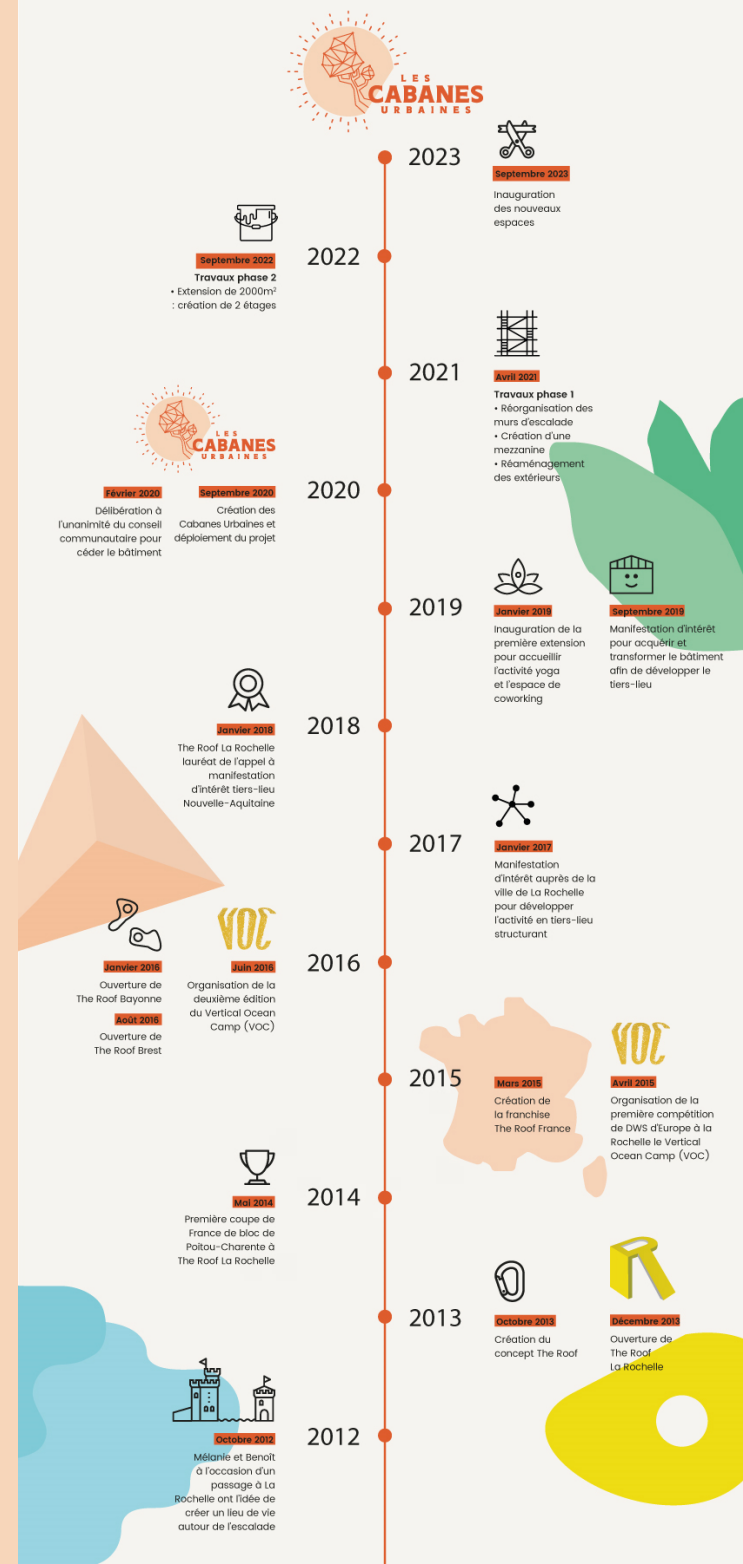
LES CABANES URBAINES

2023

Septembre 2023
Inauguration des nouveaux espaces

2022

Septembre 2022
Travaux phase 2
• Extension de 2000m²
: création de 2 étages

2021

Avril 2021
Travaux phase 1
• Réorganisation des murs d'escalade
• Création d'une mezzanine
• Réaménagement des extérieurs

LES CABANES URBAINES

2020

Février 2020
Délibération à l'unanimité du conseil communautaire pour céder le bâtiment

Septembre 2020
Création des Cabanes Urbaines et déploiement du projet

2019

Janvier 2019
Inauguration de la première extension pour accueillir l'activité yoga et l'espace de coworking

Septembre 2019
Manifestation d'intérêt pour acquérir et transformer le bâtiment afin de développer le tiers-lieu

2018

Janvier 2018
The Roof La Rochelle lauréat de l'appel à manifestation d'intérêt tiers-lieu Nouvelle-Aquitaine

2017

Janvier 2017
Manifestation d'intérêt auprès de la ville de La Rochelle pour développer l'activité en tiers-lieu structurant

2016

VOC

Janvier 2016
Ouverture de The Roof Bayonne

Août 2016
Ouverture de The Roof Brest

Juin 2016
Organisation de la deuxième édition du Vertical Ocean Camp (VOC)

2015

VOC

Mars 2015
Création de la franchise The Roof France

Avril 2015
Organisation de la première compétition de DWS d'Europe à la Rochelle le Vertical Ocean Camp (VOC)

2014

Mai 2014
Première coupe de France de bloc de Poitou-Charente à The Roof La Rochelle

2013

Octobre 2013
Création du concept The Roof

Décembre 2013
Ouverture de The Roof La Rochelle

2012

Octobre 2012
Mélanie et Benoît à l'occasion d'un passage à La Rochelle ont l'idée de créer un lieu de vie autour de l'escalade